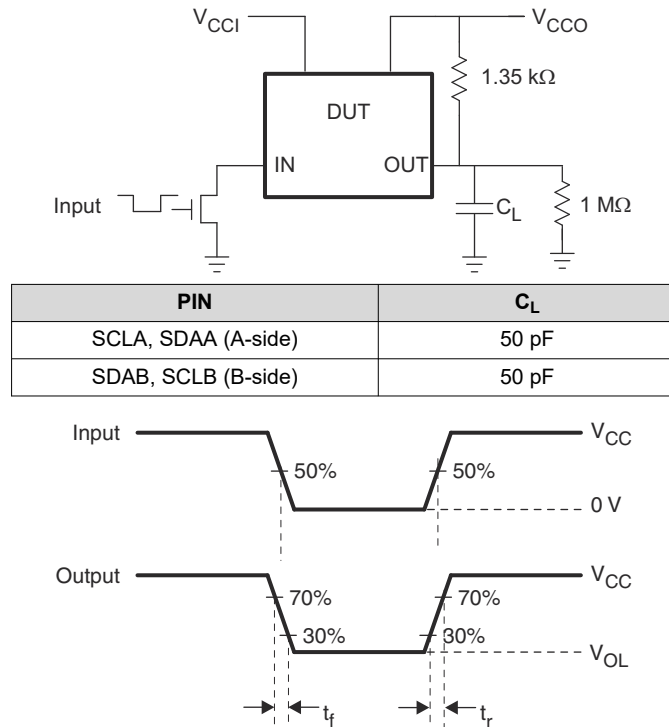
$V_{CCI}$

$V_{CCO}$

1.35 kΩ

DUT

IN

OUT

Input

$C_L$

1 MΩ

| PIN | $C_L$ |
|---|---|
| SCLA, SDAA (A-side) | 50 pF |
| SDAB, SCLB (B-side) | 50 pF |

Input

$V_{CC}$

50%

50%

0 V

Output

$V_{CC}$

70%

70%

30%

30%

$V_{OL}$

$t_f$

$t_r$